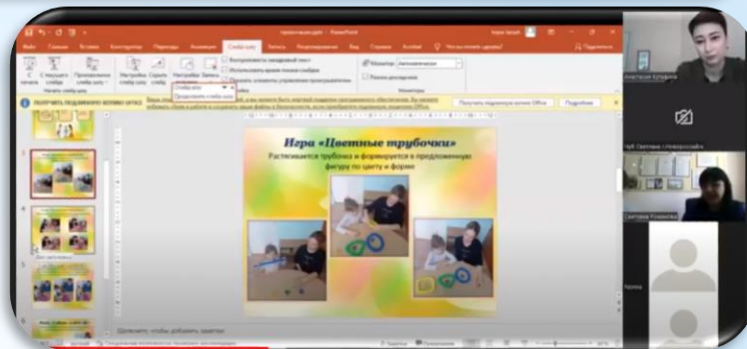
Игра «Цветные трубочки»

Растягивается трубочка и формируется в предложенную фигуру по цвету и форме

ПОЛУЧИТЬ ПОДЛИННОЕ ПО OFFICE

Получить подлинную копию Office

Подробнее

Слайд-шоу

Файл

Главная

Вставка

Конструктор

Переходы

Анимация

Рецензирование

Вид

Справка

Запись

Мониторы

Мониторы

Автоматически

Воспроизвести закадровый текст

Использовать время показа слайдов

Показать элементы управления проигрывателем

Режим докладчика

Начать слайд-шоу

С начала

С текущего слайда

Произвольный слайд-шоу

Настройка слайд-шоу

Скрыть слайд

Настройка времени

Запись слайд-шоу

Щелкните, чтобы добавить заметки

Заметки

Примечания

Анастасия Кулькова

Светлана Ромашова

Ирина